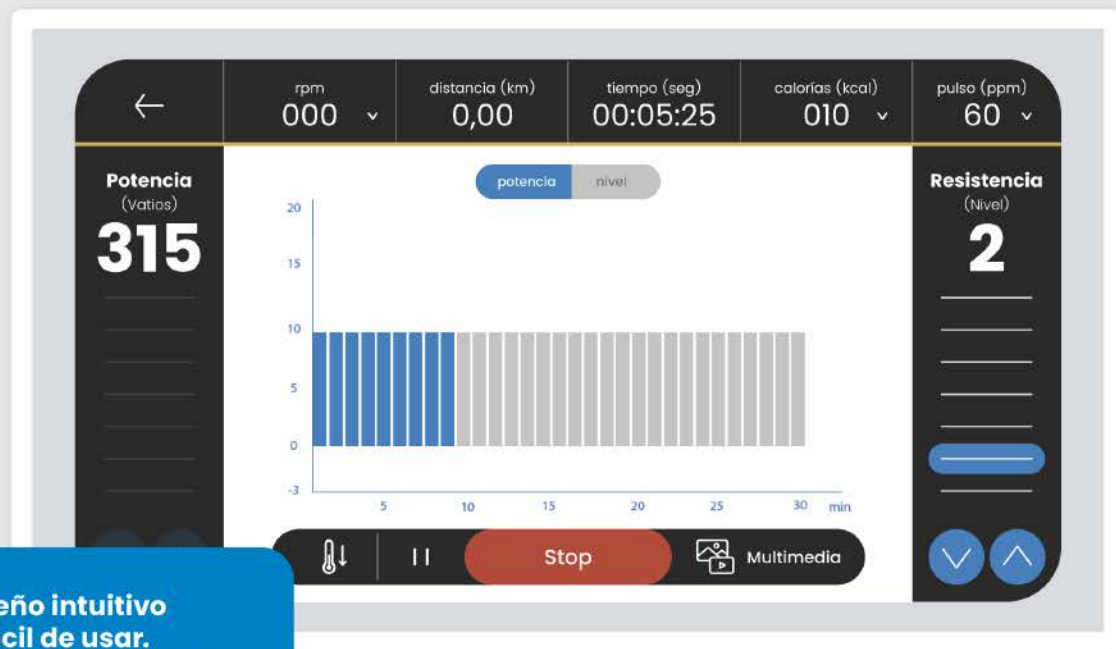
←

rpm
000

distancia (km)
0,00

tiempo (seg)
00:05:25

calorias (kcal)
010

pulso (ppm)
60

Potencia
(Vatios)
315

potencia nivel

20
15
10
5
0
-3
5 10 15 20 25 30 min

Resistencia
(Nivel)
2

II Stop Multimedia

eño intuitivo
cil de usar.